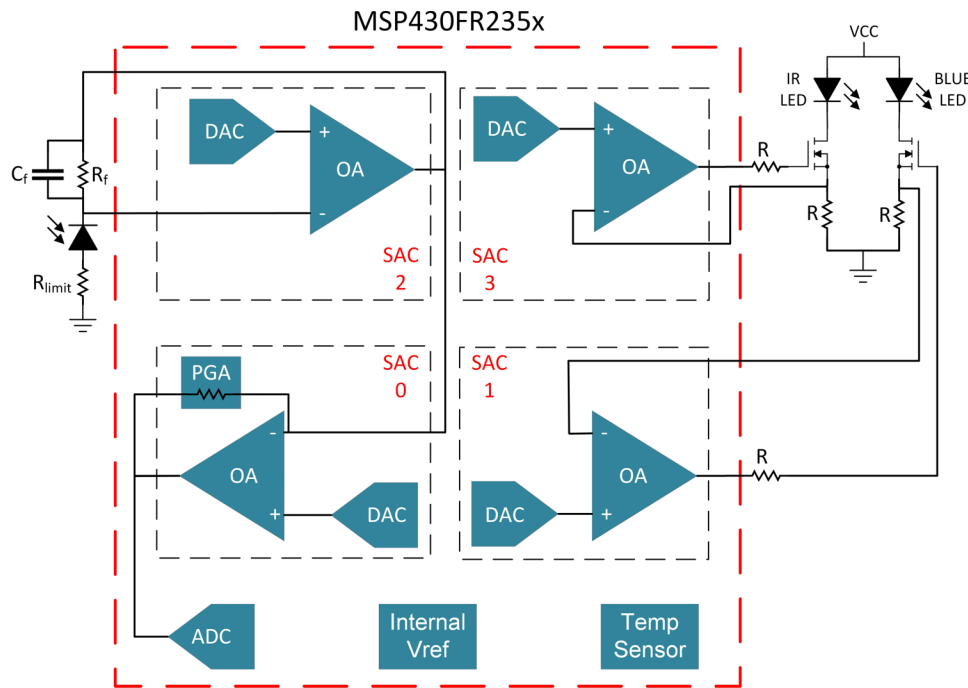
MSP430FR235x

VCC

IR LED

BLUE LED

$C_f$

$R_f$

$R_{limit}$

DAC

+

OA

-

SAC 2

DAC

+

OA

-

SAC 3

R

R

R

PGA

SAC 0

-

OA

+

DAC

SAC 1

-

OA

+

DAC

R

ADC

Internal Vref

Temp Sensor